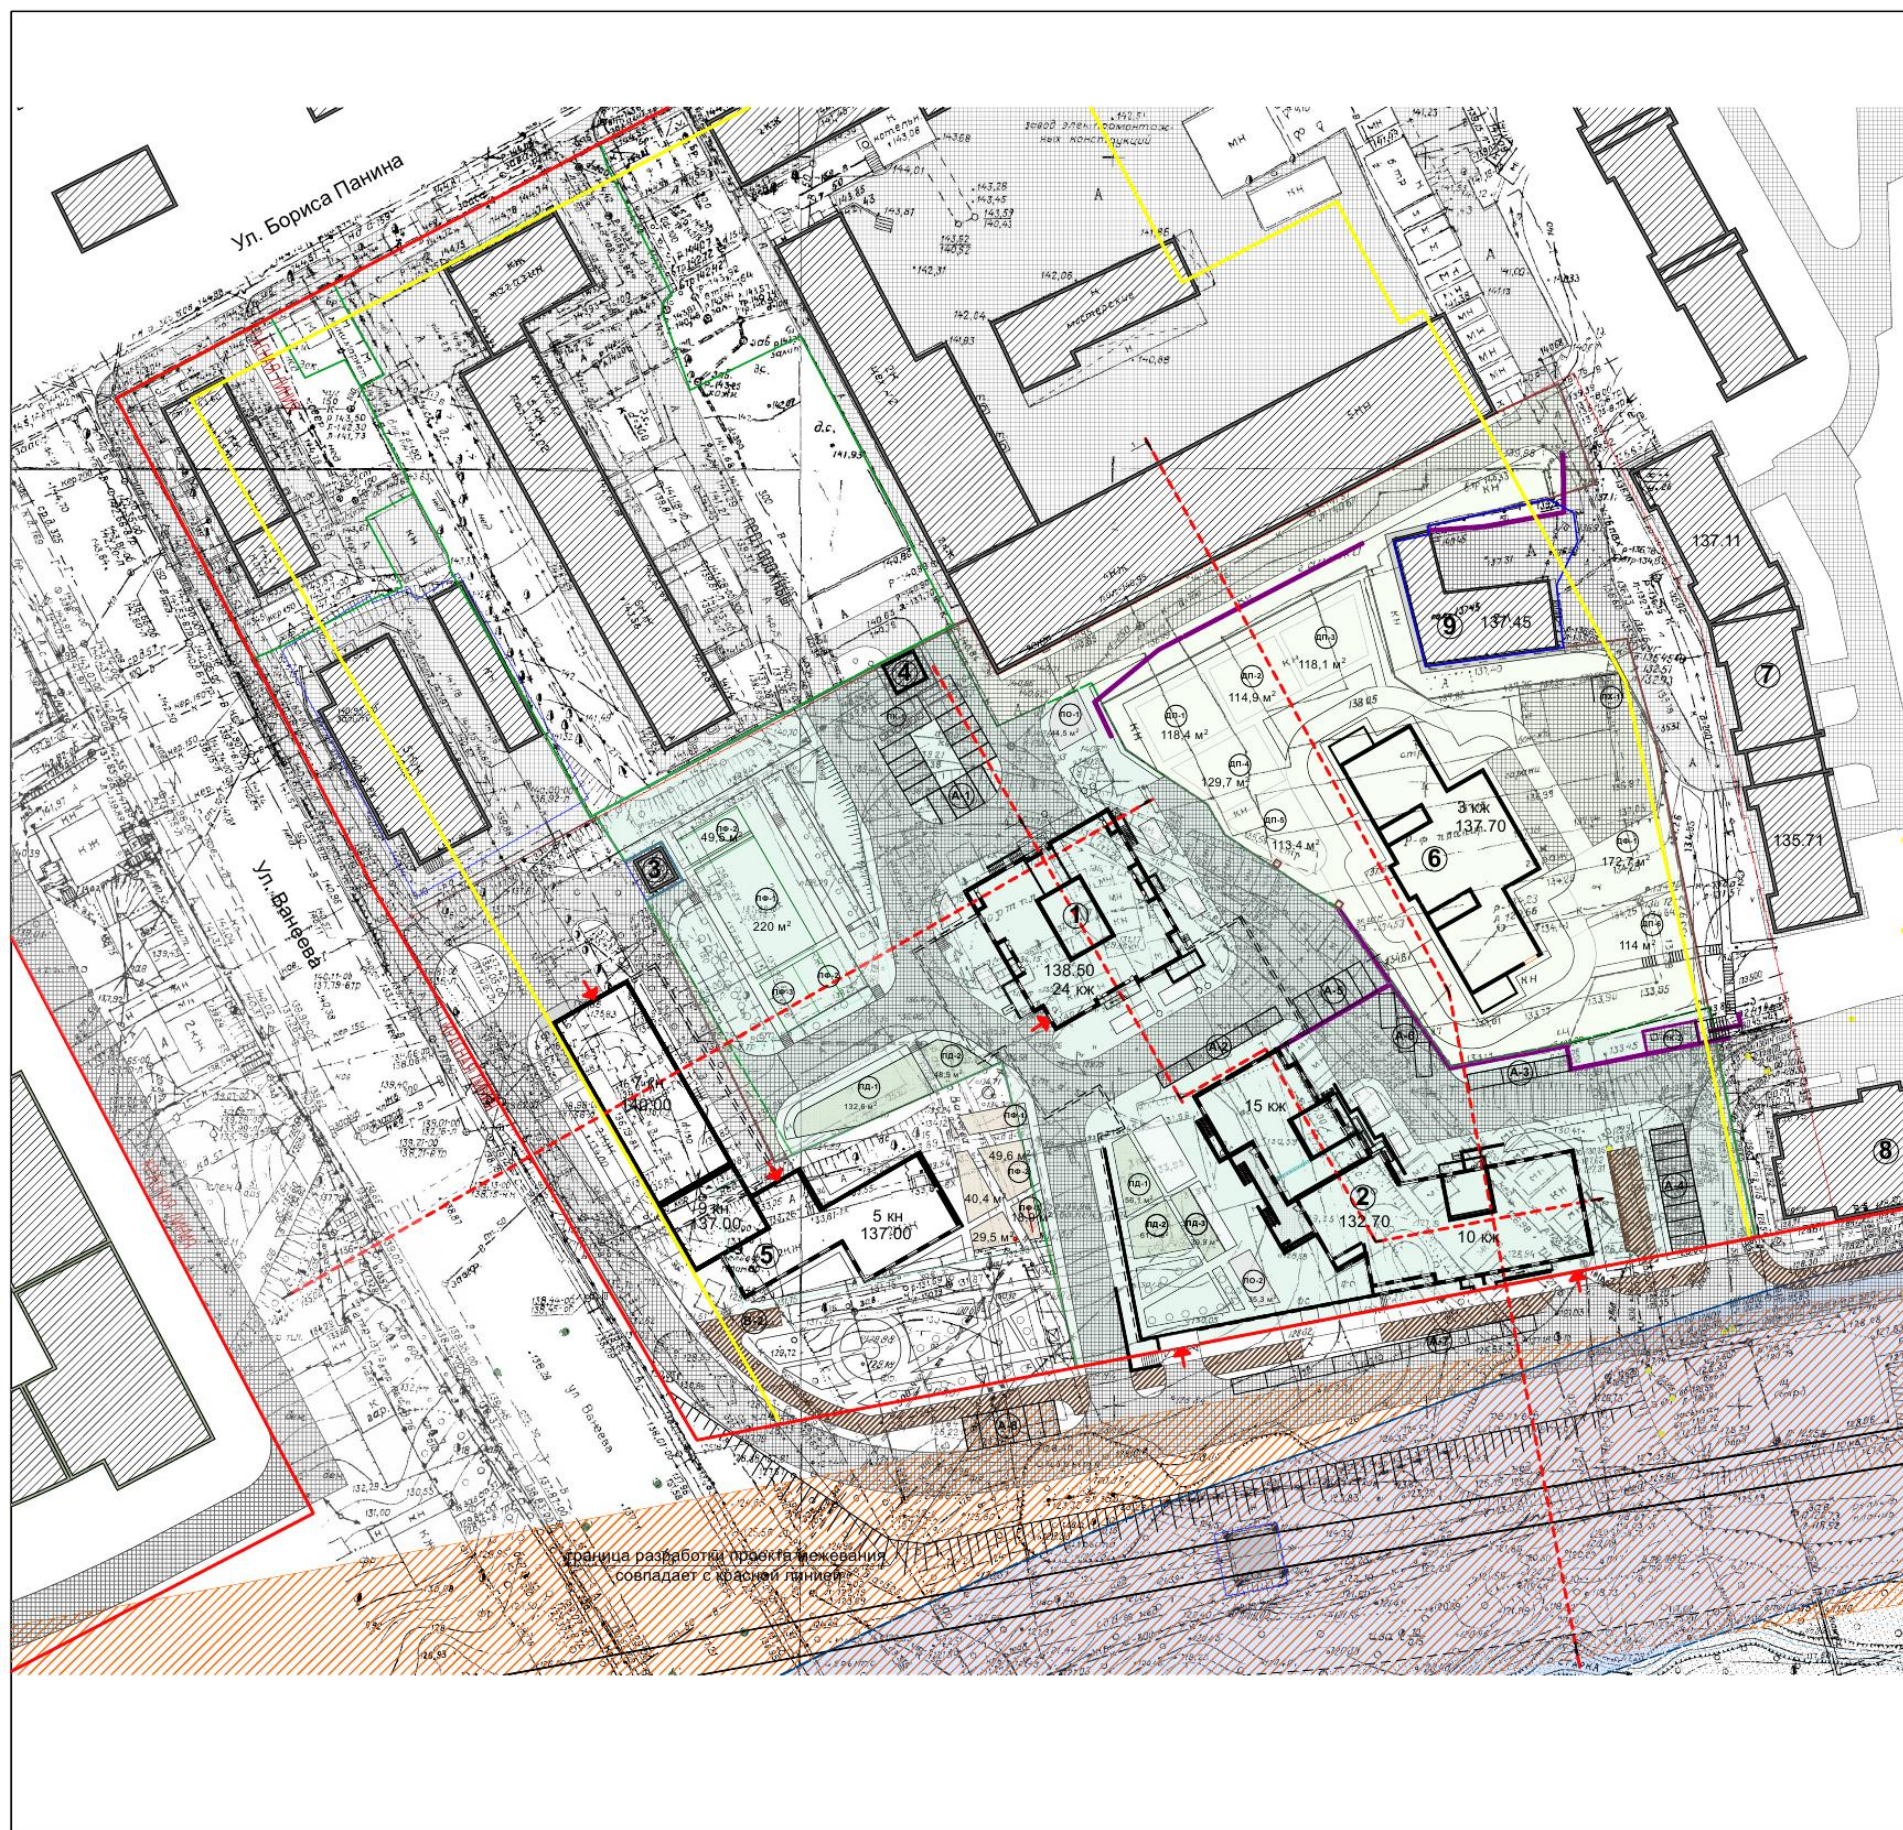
Ул. Бориса Панина

Ул. Ванеева

ул. Ванеева

137.11

7

135.71

8

9

137.45

118,1 м²

114,9 м²

118,4 м²

129,7 м²

113,4 м²

172,7 м²

114 м²

3 кж
137.70

6

4

3

49,5 м²

220 м²

1

138.50
24 кж

15 кж

2

132.70

10 кж

140.00

5 кн
137.00

137.00

5

49,6 м²

40,4 м²

29,5 м²

граница разработки проекта межевания совпадает с красной линией